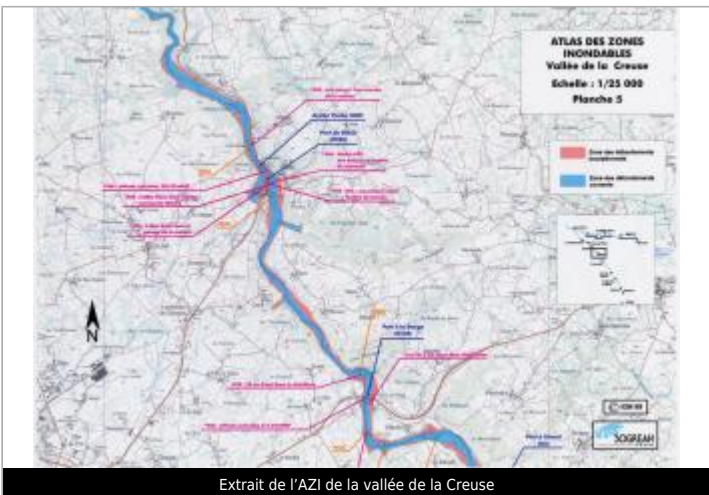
ATLAS DES ZONES INONDABLES
Vallée de la Creuse

Echelle : 1/25 000
Planche 5

Zone des débordements exceptionnels

Zone des débordements courants

N

SOGREAH

Extrait de l'AZI de la vallée de la Creuse